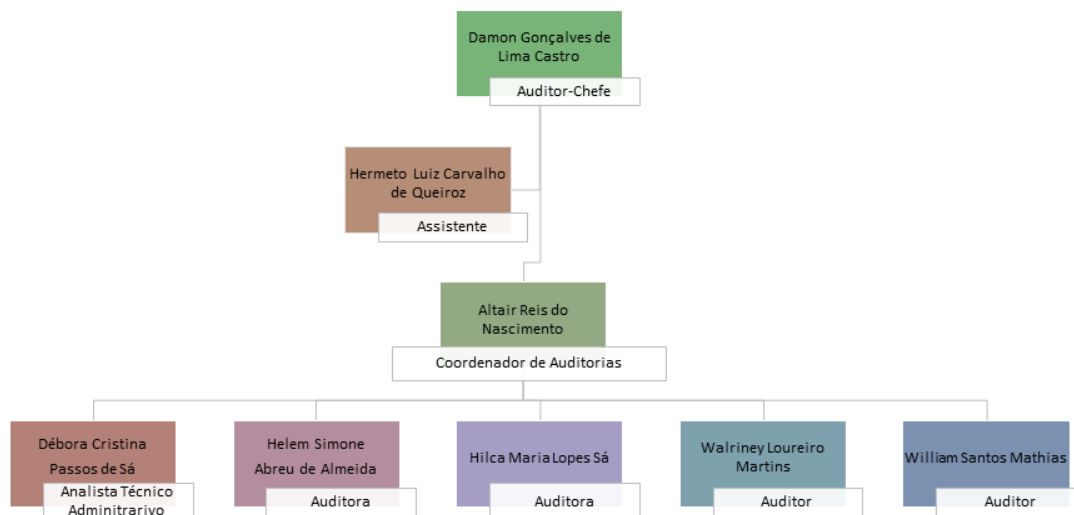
Damon Gonçalves de Lima Castro

Auditor-Chefe

Hermeto Luiz Carvalho de Queiroz

Assistente

Altair Reis do Nascimento

Coordenador de Auditorias

Débora Cristina Passos de Sá

Analista Técnico Adminitrarivo

Helem Simone Abreu de Almeida

Auditora

Hilca Maria Lopes Sá

Auditora

Walriney Loureiro Martins

Auditor

William Santos Mathias

Auditor